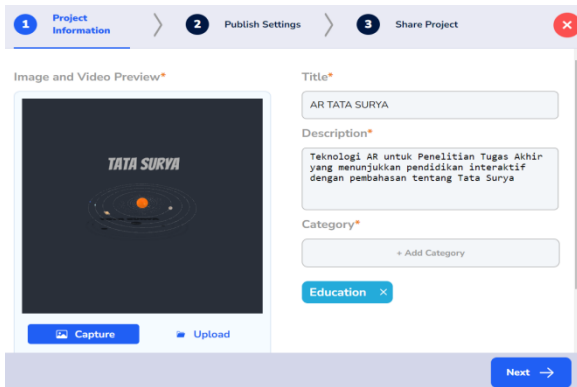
1 Project Information
2 Publish Settings
3 Share Project

Image and Video Preview*

TATA SURYA

Capture
Upload

Title*
AR TATA SURYA

Description*
Teknologi AR untuk Penelitian Tugas Akhir yang menunjukkan pendidikan interaktif dengan pembahasan tentang Tata Surya

Category*
+ Add Category

Education ×

Next →